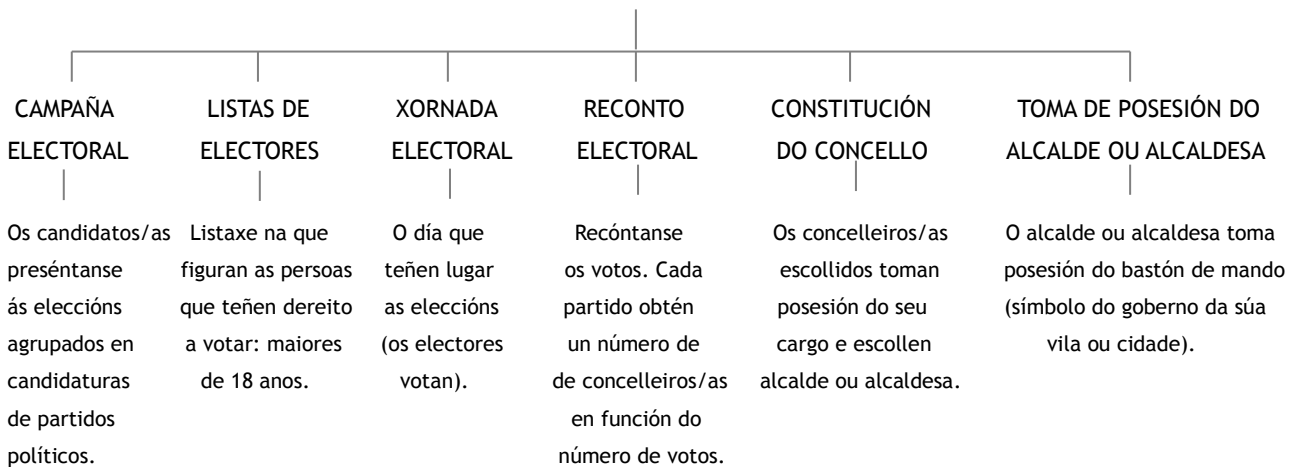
CAMPAÑA ELECTORAL

Os candidatos/as preséntanse ás eleccións agrupados en candidaturas de partidos políticos.

LISTAS DE ELECTORES

Listaxe na que figuran as persoas que teñen dereito a votar: maiores de 18 anos.

XORNADA ELECTORAL

O día que teñen lugar as eleccións (os electores votan).

RECONTO ELECTORAL

Recóntanse os votos. Cada partido obtén un número de de concelleiros/as en función do número de votos.

CONSTITUCIÓN DO CONCELLO

Os concelleiros/as escollidos toman posesión do seu cargo e escollen alcalde ou alcaldesa.

TOMA DE POSESIÓN DO ALCALDE OU ALCALDESA

O alcalde ou alcaldesa toma posesión do bastón de mando (símbolo do goberno da súa vila ou cidade).